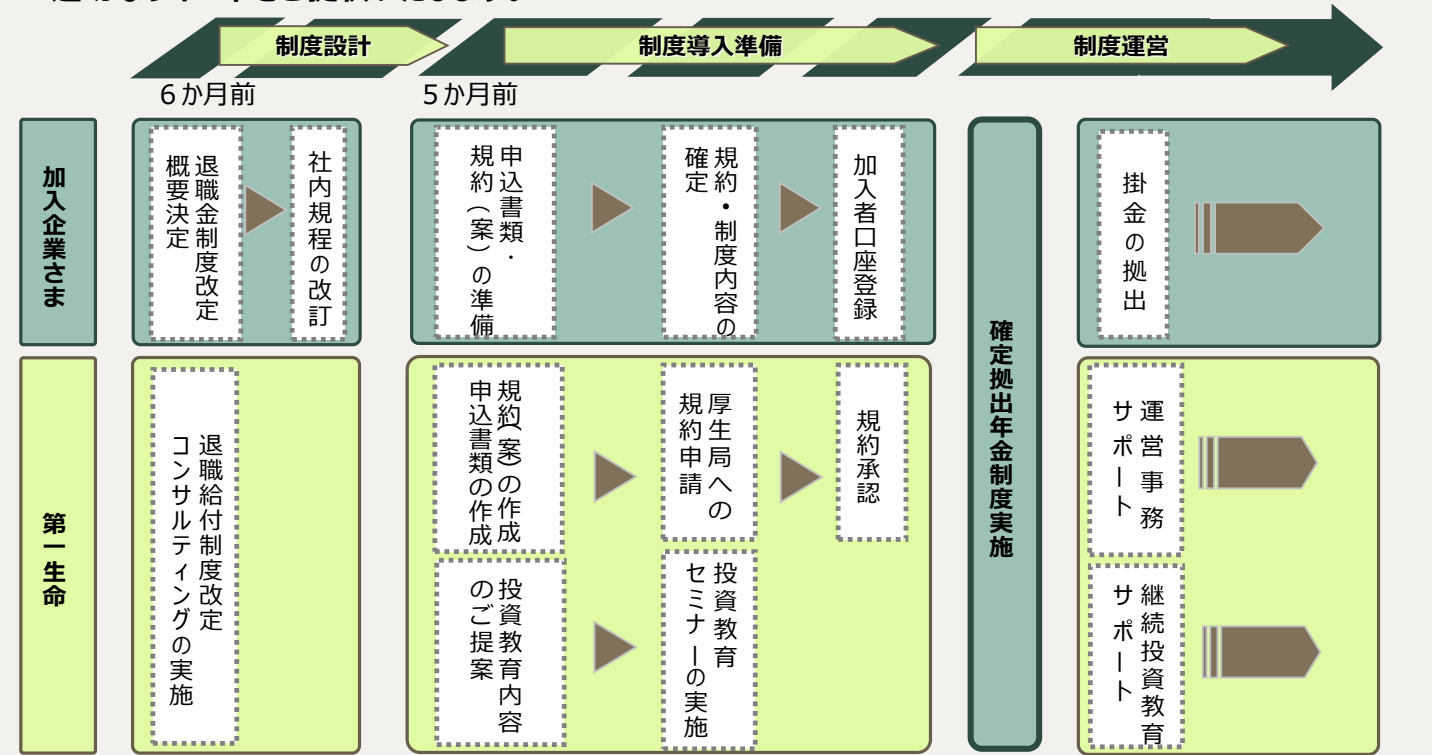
制度設計

制度導入準備

制度運営

6か月前

5か月前

加入企業さま

退職金制度改定概要決定

社内規程の改訂

申込書類・規約(案)の準備

規約・制度内容の確定

加入者口座登録

確定拠出年金制度実施

掛金の拠出

第一生命

退職給付制度改定コンサルティングの実施

規約(案)の作成 申込書類の作成

厚生局への規約申請

規約承認

投資教育内容のご提案

投資教育セミナーの実施

運営事務サポート

継続投資教育サポート